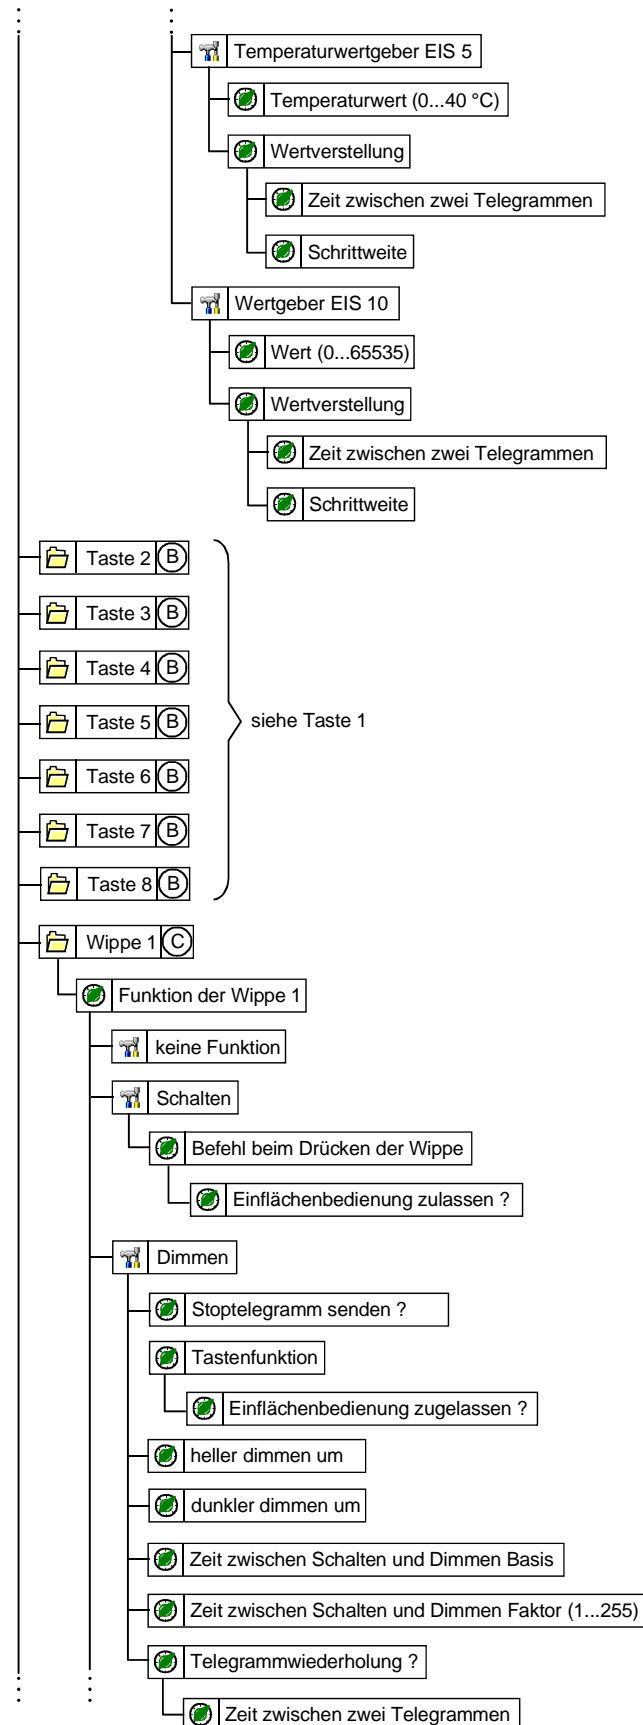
Temperaturwertgeber EIS 5

Temperaturwert (0...40 °C)

Wertverstellung

Zeit zwischen zwei Telegrammen

Schrittweite

Wertgeber EIS 10

Wert (0...65535)

Wertverstellung

Zeit zwischen zwei Telegrammen

Schrittweite

Taste 2 B

Taste 3 B

Taste 4 B

Taste 5 B

Taste 6 B

Taste 7 B

Taste 8 B

siehe Taste 1

Wippe 1 C

Funktion der Wippe 1

keine Funktion

Schalten

Befehl beim Drücken der Wippe

Einflächenbedienung zulassen ?

Dimmen

Stoptelegramm senden ?

Tastenfunktion

Einflächenbedienung zugelassen ?

heller dimmen um

dunkler dimmen um

Zeit zwischen Schalten und Dimmen Basis

Zeit zwischen Schalten und Dimmen Faktor (1...255)

Telegrammwiederholung ?

Zeit zwischen zwei Telegrammen